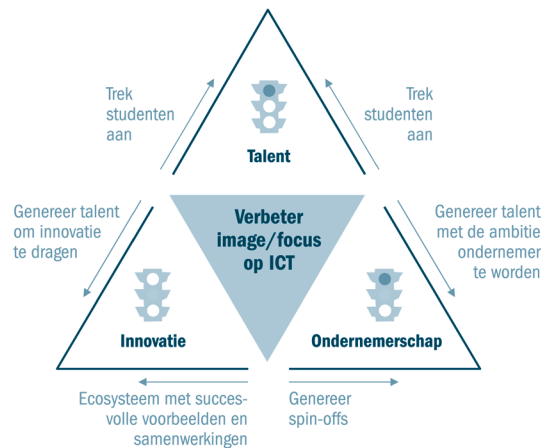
Trek studenten aan

Trek studenten aan

Talent

Genereer talent om innovatie te dragen

Verbeter image/focus op ICT

Genereer talent met de ambitie ondernemer te worden

Innovatie

Ondernemerschap

Ecosysteem met succesvolle voorbeelden en samenwerkingen

Genereer spin-offs